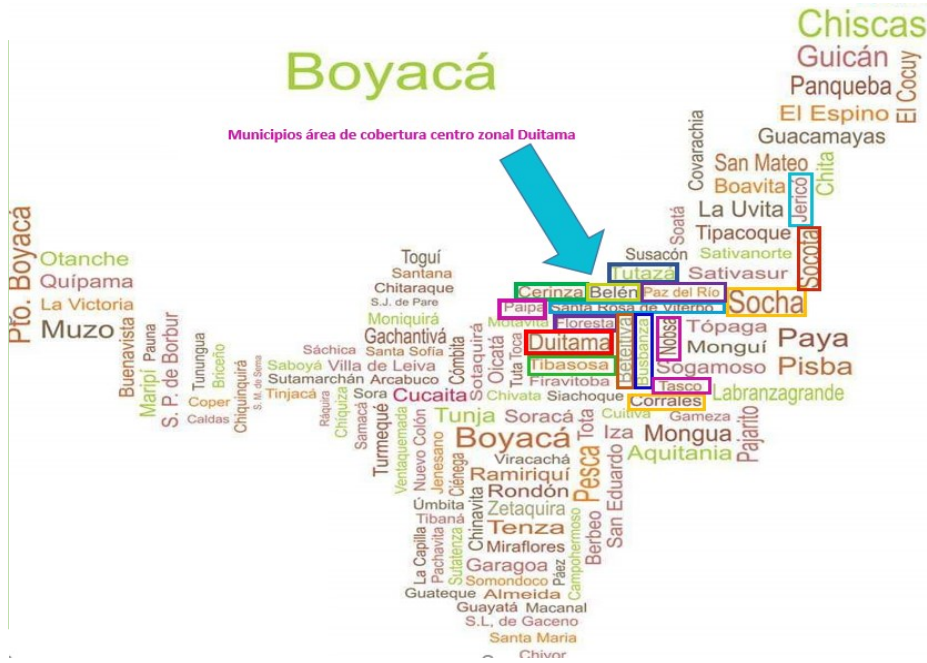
Boyacá

Municipios área de cobertura centro zonal Duitama

Chiscas
Guicán
El Cocuy
Panqueba
El Espino
Guacamayas
Covarachia
San Mateo
Boavita
Chita
Jericó
La Uvita
Soatá
Tipacoque
Sativanorte
Socotá
Susacón
Tutazá
Sativasur
Belén
Paz del Río
Cerinza
Socha
Paipa
Santa Rosa de Viterbo
Motavita
Floresta
Tópaga
Paya
Duitama
Betéitiva
Busbanzá
Nobsa
Monguí
Pisba
Tibasosa
Sogamoso
Firavitoba
Tasco
Labranzagrande
Chivata
Siachoque
Corrales
Cuítiva
Gameza
Pajarito
Iza
Mongua
Aquitania
Tota
Pesca

Ptó. Boyacá
Otanche
Quípama
La Victoria
Muzo
Buenavista
Maripí
Pauna
S. P. de Borbur
Tununguá
Briceño
Coper
Caldas
Chiquinquirá
S. M. de Sema
Saboyá
Tinjacá
Ráquira
Chíquiza
Samacá
Toguí
Santana
Chitaraque
S.J. de Pare
Moniquirá
Gachantivá
Sáchica
Santa Sofía
Villa de Leiva
Sutamarchán
Arcabuco
Sora
Cucaita
Cómbita
Sotaquirá
Oicatá
Tuta
Toca
Tunja
Soracá
Boyacá
Viracachá
Ramiriquí
Rondón
Zetaquira
Tenza
Miraflores
Turmequé
Ventaquemada
Nuevo Colón
Jenesano
Ciénega
Úmbita
Tibaná
Chinavita
La Capilla
Pachavita
Sutatenza
Garagoa
Somondoco
Campohermoso
Páez
Berbeo
San Eduardo
Guateque
Almeida
Guayatá
Macanal
S.L. de Gaceno
Santa María
Chivor